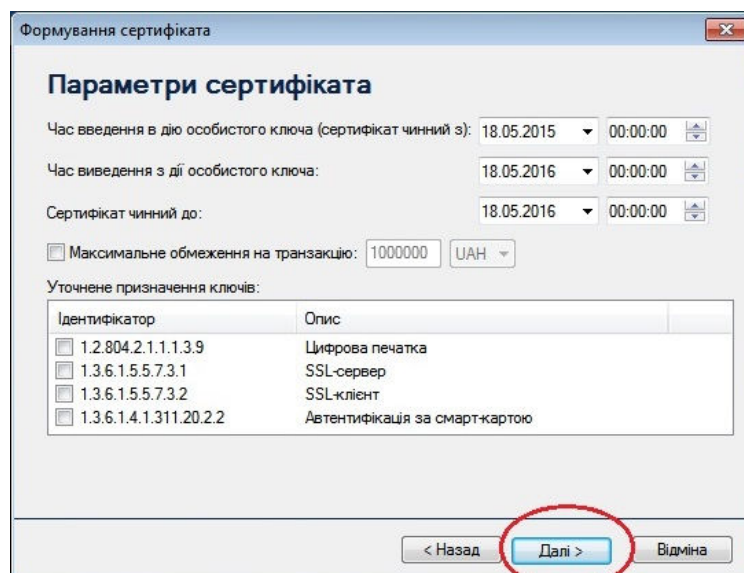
Формування сертифіката

Параметри сертифіката

Час введення в дію особистого ключа (сертифікат чинний з): 18.05.2015 00:00:00

Час виведення з дії особистого ключа: 18.05.2016 00:00:00

Сертифікат чинний до: 18.05.2016 00:00:00

Максимальне обмеження на транзакцію: 1000000 UAH

Уточнене призначення ключів:

| Ідентифікатор | Опис |
|---|---|
| 1.2.804.2.1.1.1.3.9 | Цифрова печатка |
| 1.3.6.1.5.5.7.3.1 | SSL-сервер |
| 1.3.6.1.5.5.7.3.2 | SSL-клієнт |
| 1.3.6.1.4.1.311.20.2.2 | Автентифікація за смарт-картою |

< Назад
Далі >
Відміна